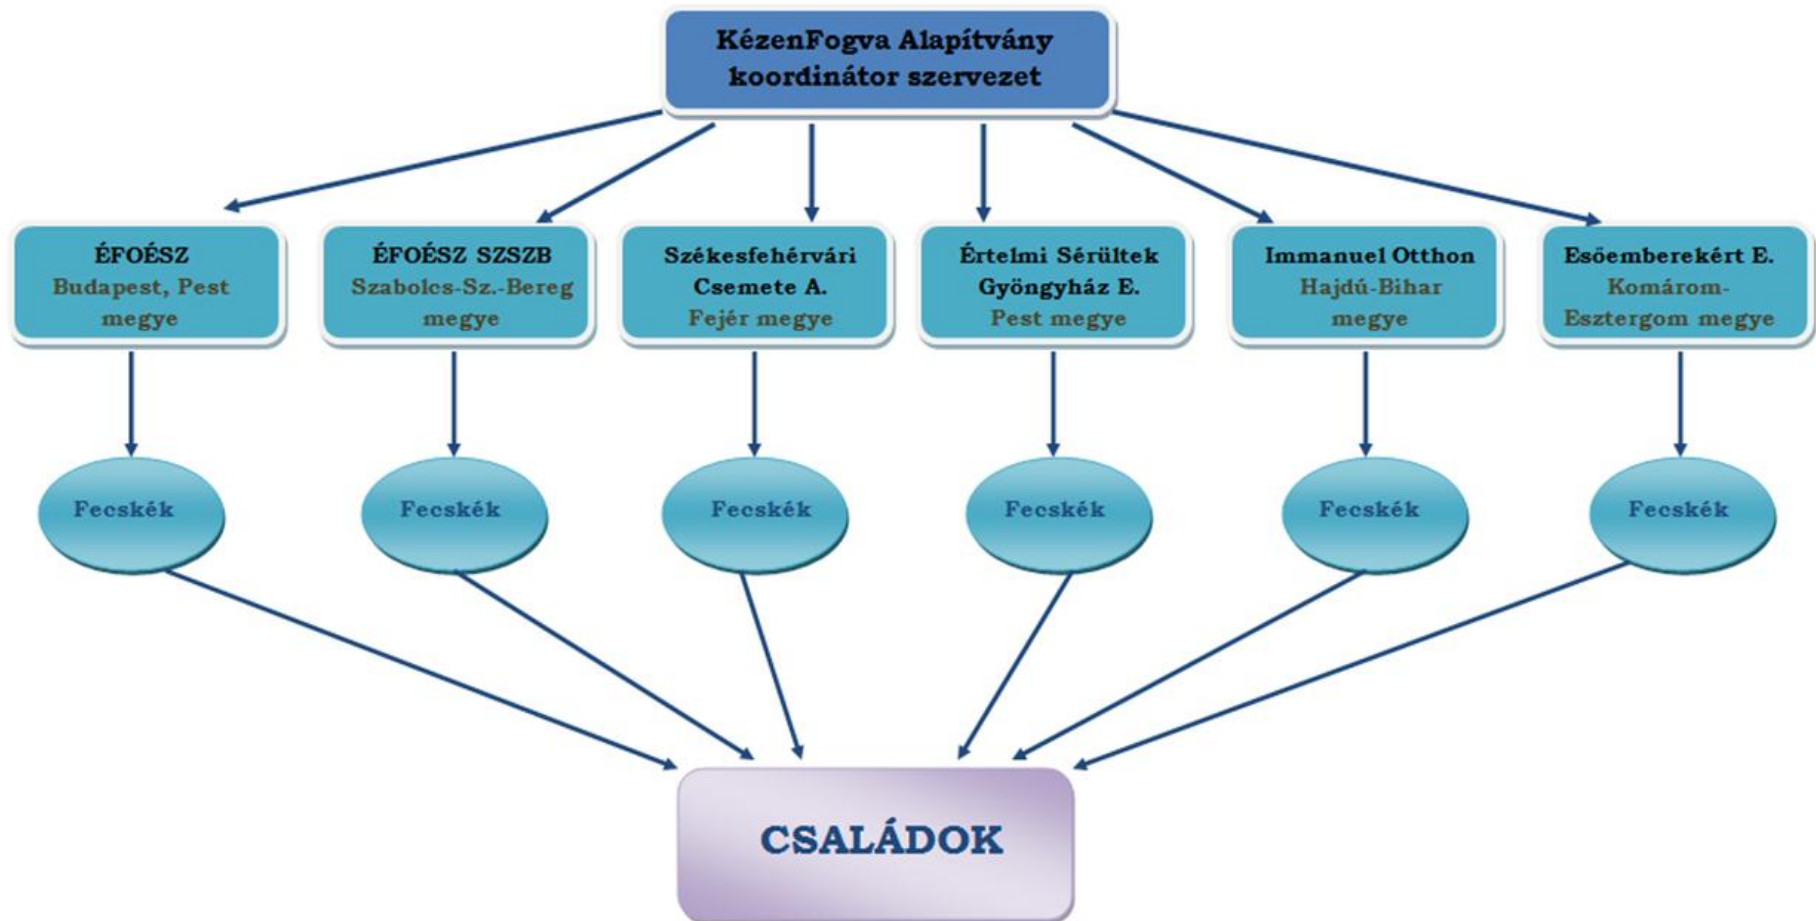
KézenFogva Alapítvány koordinátor szervezet

ÉFOÉSZ
Budapest, Pest megye

ÉFOÉSZ SZSZB
Szabolcs-Sz.-Bereg megye

Székesfehérvári Csemete A.
Fejér megye

Értelmi Sérültek Gyöngyház E.
Pest megye

Immanuel Otthon
Hajdú-Bihar megye

Esőemberekért E.
Komárom-Esztergom megye

Fecskék

Fecskék

Fecskék

Fecskék

Fecskék

Fecskék

CSALÁDOK